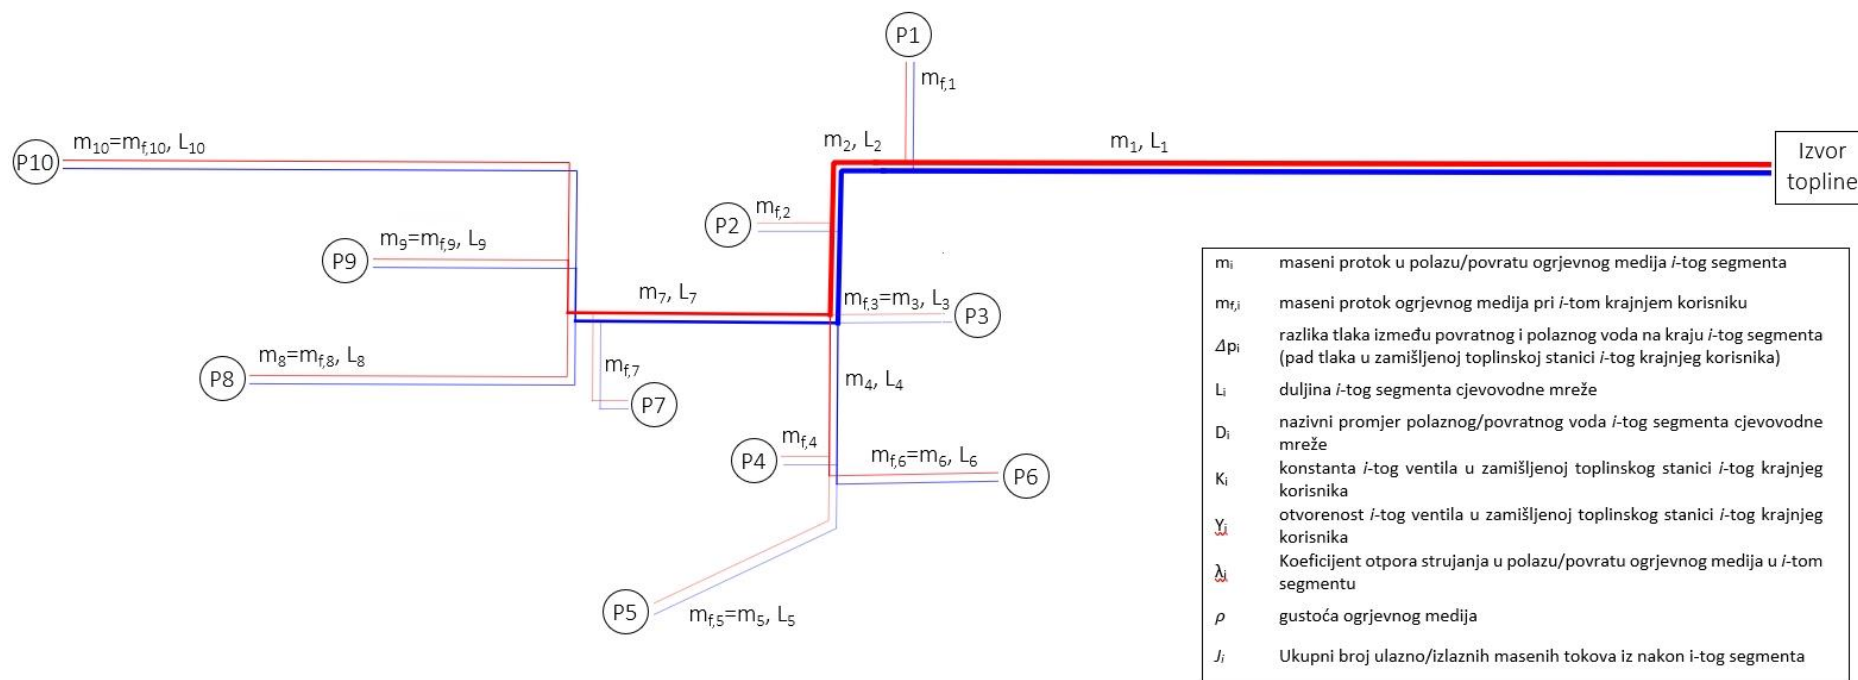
P1

$m_{f,1}$

$m_2$, $L_2$

$m_1$, $L_1$

Izvor topline

P10

$m_{10}=m_{f,10}$, $L_{10}$

P2

$m_{f,2}$

P9

$m_9=m_{f,9}$, $L_9$

$m_7$, $L_7$

$m_{f,3}=m_3$, $L_3$

P3

P8

$m_8=m_{f,8}$, $L_8$

$m_{f,7}$

P7

$m_4$, $L_4$

P4

$m_{f,4}$

$m_{f,6}=m_6$, $L_6$

P6

P5

$m_{f,5}=m_5$, $L_5$

| | |
|---|---|
| $m_i$ | maseni protok u polazu/povratu ogrjevnog medija *i*-tog segmenta |
| $m_{f,i}$ | maseni protok ogrjevnog medija pri *i*-tom krajnjem korisniku |
| $\Delta p_i$ | razlika tlaka između povratnog i polaznog voda na kraju *i*-tog segmenta (pad tlaka u zamišljenoj toplinskoj stanici *i*-tog krajnjeg korisnika) |
| $L_i$ | duljina *i*-tog segmenta cjevovodne mreže |
| $D_i$ | nazivni promjer polaznog/povratnog voda *i*-tog segmenta cjevovodne mreže |
| $K_i$ | konstanta *i*-tog ventila u zamišljenoj toplinskog stanici *i*-tog krajnjeg korisnika |
| $Y_i$ | otvorenost *i*-tog ventila u zamišljenoj toplinskog stanici *i*-tog krajnjeg korisnika |
| $\lambda_i$ | Koeficijent otpora strujanja u polazu/povratu ogrjevnog medija u *i*-tom segmentu |
| $\rho$ | gustoća ogrjevnog medija |
| $J_i$ | Ukupni broj ulazno/izlaznih masenih tokova iz nakon i-tog segmenta |